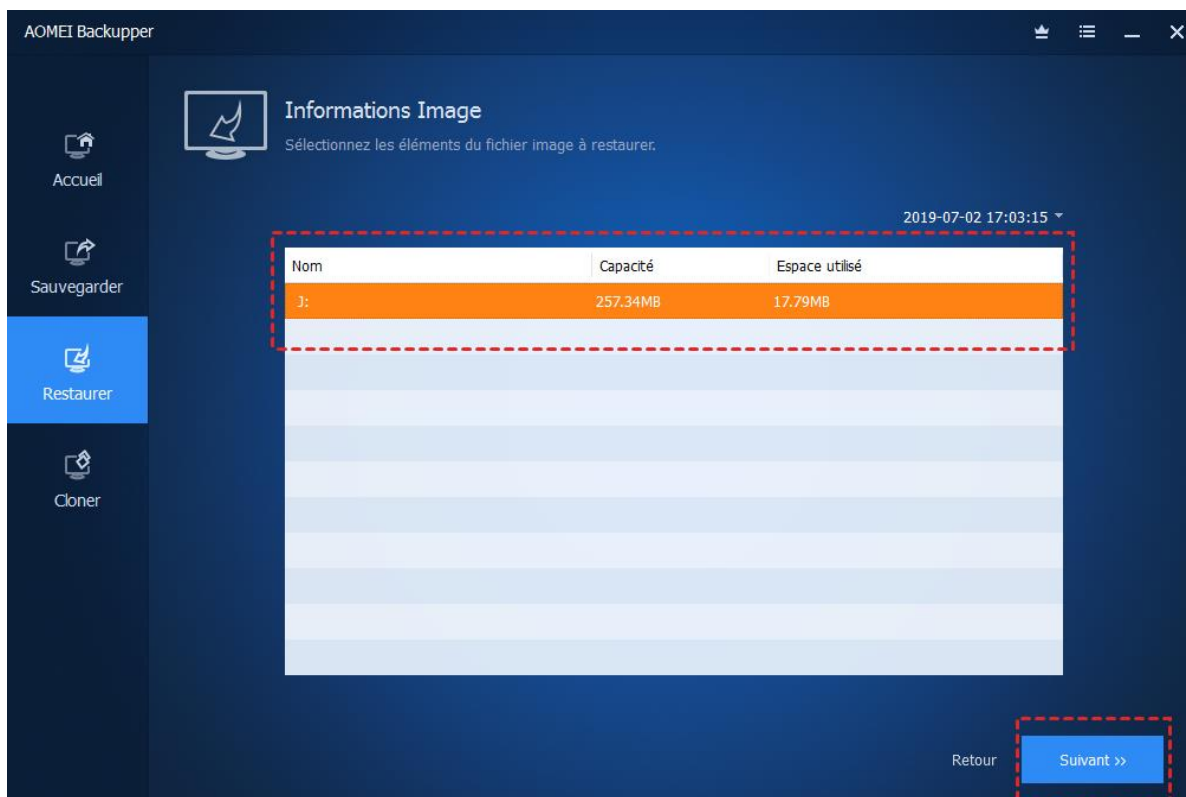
AOMEI Backupper

Accueil

Sauvegarder

Restaurer

Cloner

Informations Image

Sélectionnez les éléments du fichier image à restaurer.

2019-07-02 17:03:15

| Nom | Capacité | Espace utilisé |
|---|---|---|
| J: | 257.34MB | 17.79MB |

Retour

Suivant >>